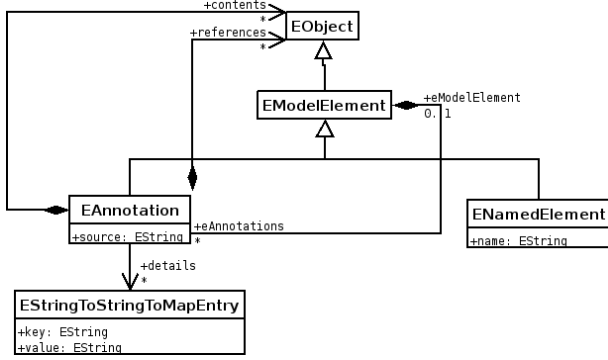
+contents
*
+references
*
EObject

EModelElement
+eModelElement
0..1

EAnnotation
+source: EString
+eAnnotations
*

ENamedElement
+name: EString

+details
*

EStringToStringToMapEntry
+key: EString
+value: EString